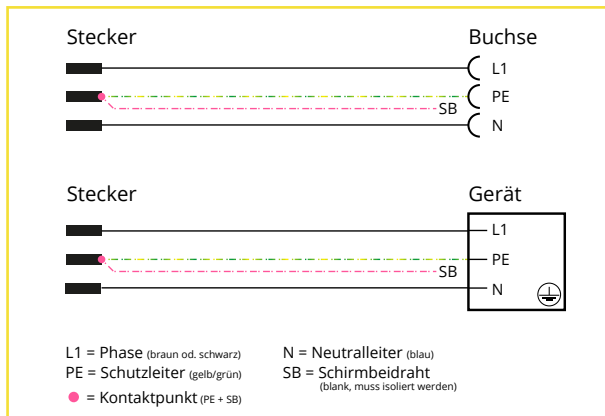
Stecker

Buchse

L1

PE

SB

N

Stecker

Gerät

L1

PE

SB

N

L1 = Phase (braun od. schwarz)

N = Neutralleiter (blau)

PE = Schutzleiter (gelb/grün)

SB = Schirmbeidraht (blank, muss isoliert werden)

= Kontaktpunkt (PE + SB)